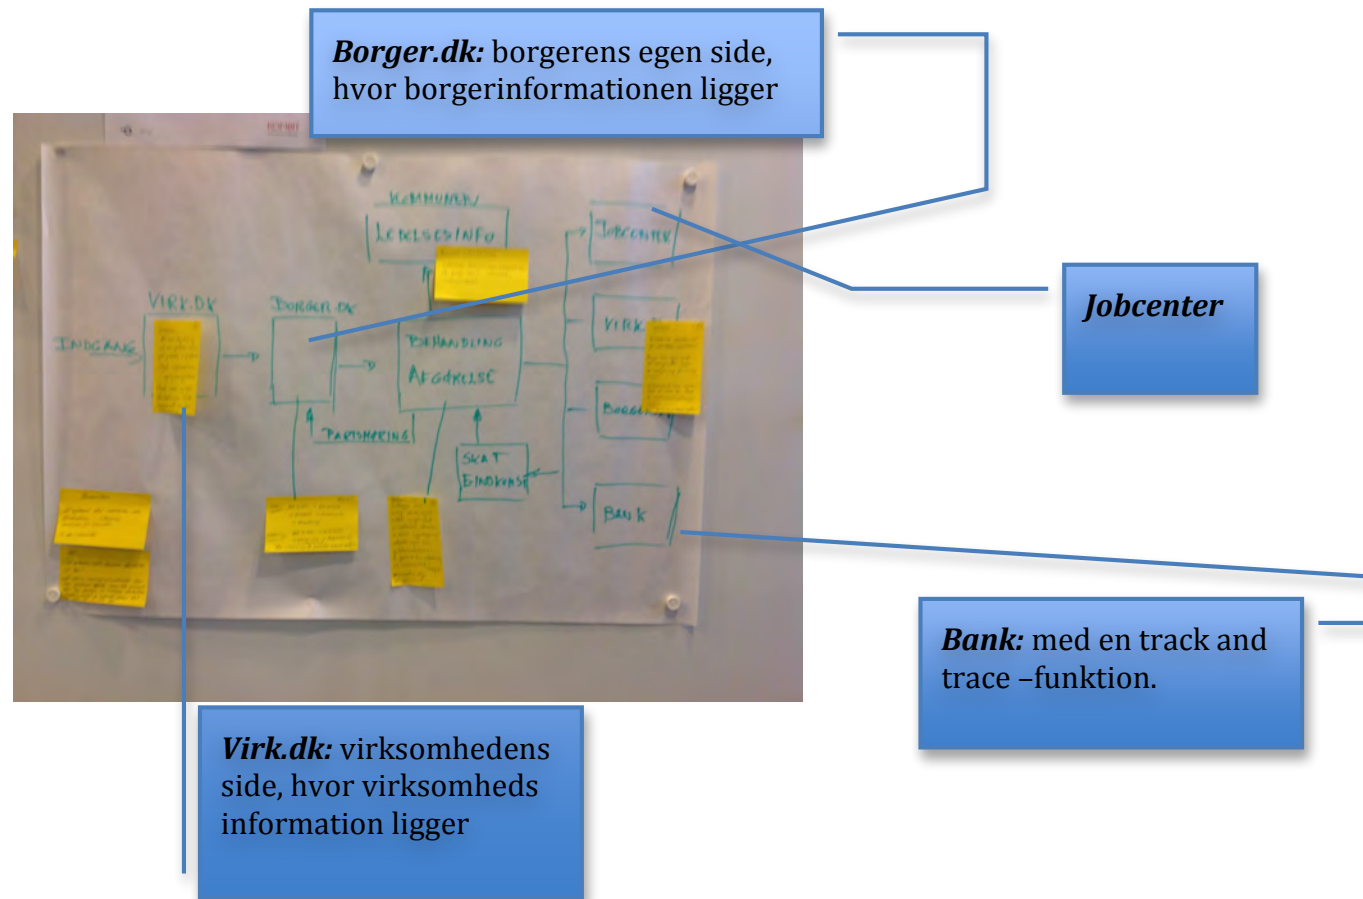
***Borger.dk:*** borgerens egen side, hvor borgerinformationen ligger

KOMMUNEN

LEDELSESINFO

JOBCENTER

VIRK.DK

BORGER.DK

INDGANG

BEHANDLING

AFGØRELSE

VIRK

BORGER

PARTSHØRING

SKAT

INDKAST

BANK

***Jobcenter***

***Bank:*** med en track and trace –funktion.

***Virk.dk:*** virksomhedens side, hvor virksomheds information ligger